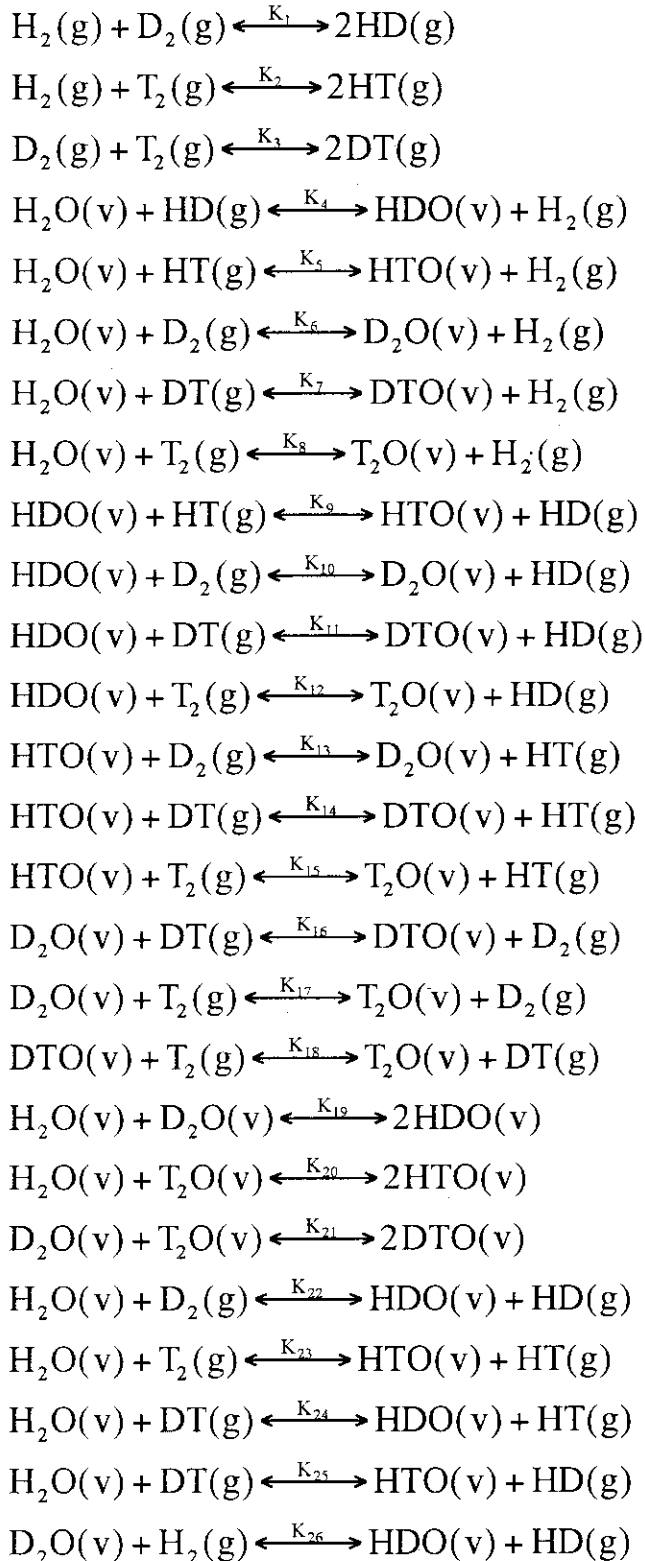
$H_2(g) + D_2(g) \xleftrightarrow{K_1} 2HD(g)$
$H_2(g) + T_2(g) \xleftrightarrow{K_2} 2HT(g)$
$D_2(g) + T_2(g) \xleftrightarrow{K_3} 2DT(g)$
$H_2O(v) + HD(g) \xleftrightarrow{K_4} HDO(v) + H_2(g)$
$H_2O(v) + HT(g) \xleftrightarrow{K_5} HTO(v) + H_2(g)$
$H_2O(v) + D_2(g) \xleftrightarrow{K_6} D_2O(v) + H_2(g)$
$H_2O(v) + DT(g) \xleftrightarrow{K_7} DTO(v) + H_2(g)$
$H_2O(v) + T_2(g) \xleftrightarrow{K_8} T_2O(v) + H_2(g)$
$HDO(v) + HT(g) \xleftrightarrow{K_9} HTO(v) + HD(g)$
$HDO(v) + D_2(g) \xleftrightarrow{K_{10}} D_2O(v) + HD(g)$
$HDO(v) + DT(g) \xleftrightarrow{K_{11}} DTO(v) + HD(g)$
$HDO(v) + T_2(g) \xleftrightarrow{K_{12}} T_2O(v) + HD(g)$
$HTO(v) + D_2(g) \xleftrightarrow{K_{13}} D_2O(v) + HT(g)$
$HTO(v) + DT(g) \xleftrightarrow{K_{14}} DTO(v) + HT(g)$
$HTO(v) + T_2(g) \xleftrightarrow{K_{15}} T_2O(v) + HT(g)$
$D_2O(v) + DT(g) \xleftrightarrow{K_{16}} DTO(v) + D_2(g)$
$D_2O(v) + T_2(g) \xleftrightarrow{K_{17}} T_2O(v) + D_2(g)$
$DTO(v) + T_2(g) \xleftrightarrow{K_{18}} T_2O(v) + DT(g)$
$H_2O(v) + D_2O(v) \xleftrightarrow{K_{19}} 2HDO(v)$
$H_2O(v) + T_2O(v) \xleftrightarrow{K_{20}} 2HTO(v)$
$D_2O(v) + T_2O(v) \xleftrightarrow{K_{21}} 2DTO(v)$
$H_2O(v) + D_2(g) \xleftrightarrow{K_{22}} HDO(v) + HD(g)$
$H_2O(v) + T_2(g) \xleftrightarrow{K_{23}} HTO(v) + HT(g)$
$H_2O(v) + DT(g) \xleftrightarrow{K_{24}} HDO(v) + HT(g)$
$H_2O(v) + DT(g) \xleftrightarrow{K_{25}} HTO(v) + HD(g)$
$D_2O(v) + H_2(g) \xleftrightarrow{K_{26}} HDO(v) + HD(g)$